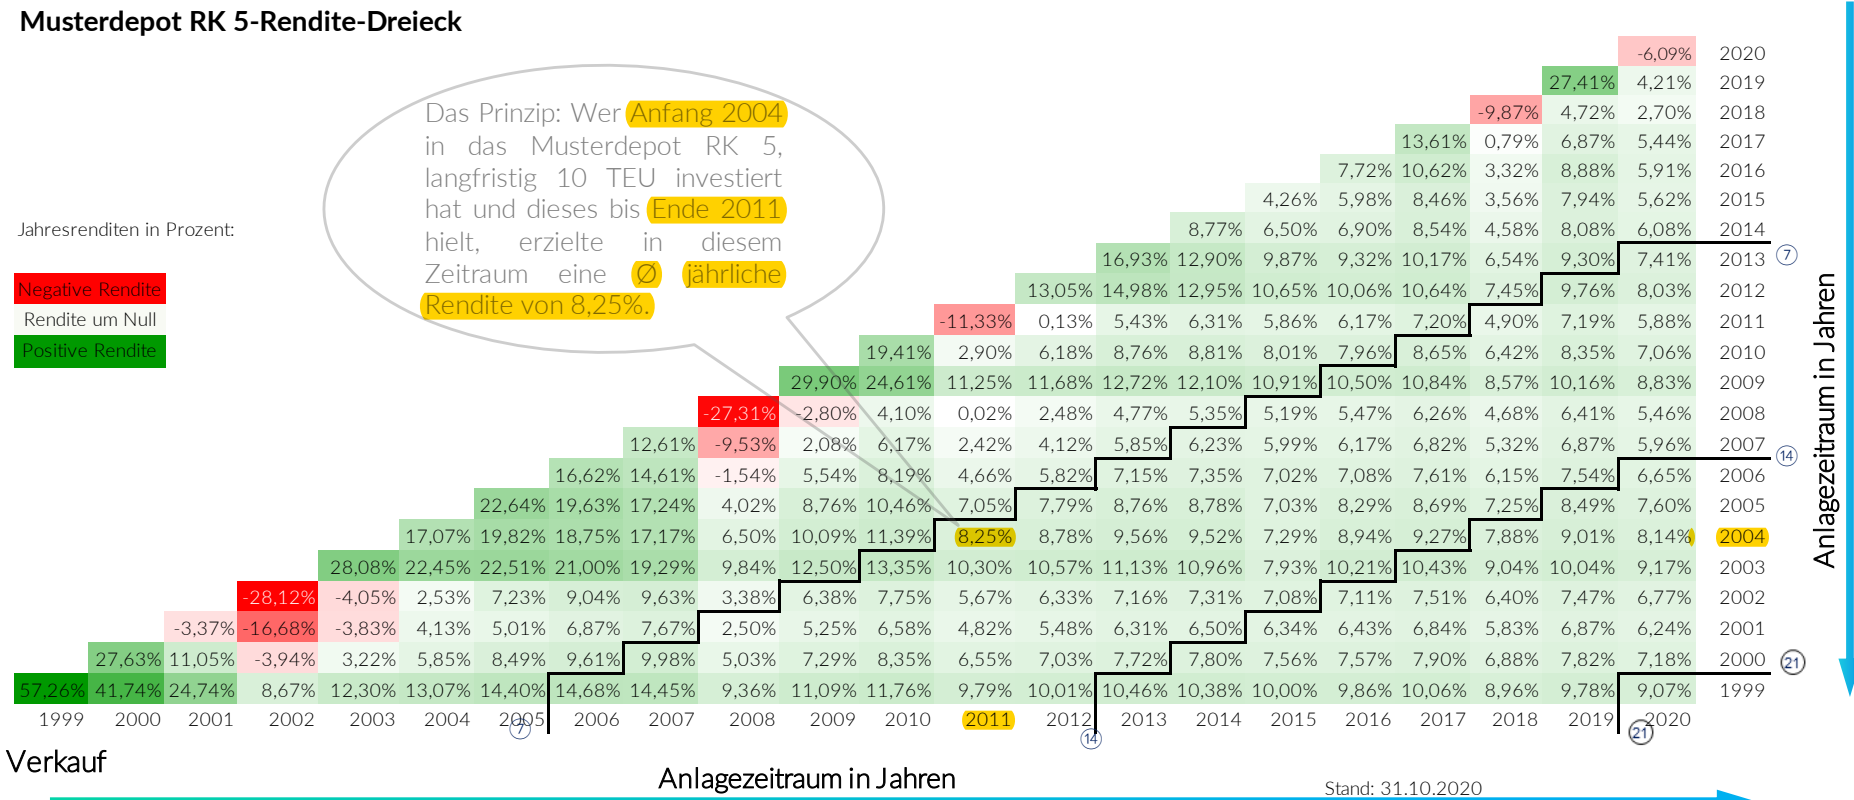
Musterdepot RK 5-Rendite-Dreieck

Das Prinzip: Wer Anfang 2004 in das Musterdepot RK 5, langfristig 10 TEU investiert hat und dieses bis Ende 2011 hielt, erzielte in diesem Zeitraum eine Ø jährliche Rendite von 8,25%.

Jahresrenditen in Prozent:

Negative Rendite
Rendite um Null
Positive Rendite

| 1999 | 2000 | 2001 | 2002 | 2003 | 2004 | 2005 | 2006 | 2007 | 2008 | 2009 | 2010 | 2011 | 2012 | 2013 | 2014 | 2015 | 2016 | 2017 | 2018 | 2019 | 2020 | |
|---|---|---|---|---|---|---|---|---|---|---|---|---|---|---|---|---|---|---|---|---|---|---|
| | | | | | | | | | | | | | | | | | | | | | -6,09% | 2020 |
| | | | | | | | | | | | | | | | | | | | | 27,41% | 4,21% | 2019 |
| | | | | | | | | | | | | | | | | | | | -9,87% | 4,72% | 2,70% | 2018 |
| | | | | | | | | | | | | | | | | | | 13,61% | 0,79% | 6,87% | 5,44% | 2017 |
| | | | | | | | | | | | | | | | | | 7,72% | 10,62% | 3,32% | 8,88% | 5,91% | 2016 |
| | | | | | | | | | | | | | | | | 4,26% | 5,98% | 8,46% | 3,56% | 7,94% | 5,62% | 2015 |
| | | | | | | | | | | | | | | | 8,77% | 6,50% | 6,90% | 8,54% | 4,58% | 8,08% | 6,08% | 2014 |
| | | | | | | | | | | | | | | 16,93% | 12,90% | 9,87% | 9,32% | 10,17% | 6,54% | 9,30% | 7,41% | 2013 |
| | | | | | | | | | | | | | 13,05% | 14,98% | 12,95% | 10,65% | 10,06% | 10,64% | 7,45% | 9,76% | 8,03% | 2012 |
| | | | | | | | | | | | | -11,33% | 0,13% | 5,43% | 6,31% | 5,86% | 6,17% | 7,20% | 4,90% | 7,19% | 5,88% | 2011 |
| | | | | | | | | | | | 19,41% | 2,90% | 6,18% | 8,76% | 8,81% | 8,01% | 7,96% | 8,65% | 6,42% | 8,35% | 7,06% | 2010 |
| | | | | | | | | | | 29,90% | 24,61% | 11,25% | 11,68% | 12,72% | 12,10% | 10,91% | 10,50% | 10,84% | 8,57% | 10,16% | 8,83% | 2009 |
| | | | | | | | | | -27,31% | -2,80% | 4,10% | 0,02% | 2,48% | 4,77% | 5,35% | 5,19% | 5,47% | 6,26% | 4,68% | 6,41% | 5,46% | 2008 |
| | | | | | | | | 12,61% | -9,53% | 2,08% | 6,17% | 2,42% | 4,12% | 5,85% | 6,23% | 5,99% | 6,17% | 6,82% | 5,32% | 6,87% | 5,96% | 2007 |
| | | | | | | | 16,62% | 14,61% | -1,54% | 5,54% | 8,19% | 4,66% | 5,82% | 7,15% | 7,35% | 7,02% | 7,08% | 7,61% | 6,15% | 7,54% | 6,65% | 2006 |
| | | | | | | 22,64% | 19,63% | 17,24% | 4,02% | 8,76% | 10,46% | 7,05% | 7,79% | 8,76% | 8,78% | 7,03% | 8,29% | 8,69% | 7,25% | 8,49% | 7,60% | 2005 |
| | | | | | 17,07% | 19,82% | 18,75% | 17,17% | 6,50% | 10,09% | 11,39% | 8,25% | 8,78% | 9,56% | 9,52% | 7,29% | 8,94% | 9,27% | 7,88% | 9,01% | 8,14% | 2004 |
| | | | | 28,08% | 22,45% | 22,51% | 21,00% | 19,29% | 9,84% | 12,50% | 13,35% | 10,30% | 10,57% | 11,13% | 10,96% | 7,93% | 10,21% | 10,43% | 9,04% | 10,04% | 9,17% | 2003 |
| | | | -28,12% | -4,05% | 2,53% | 7,23% | 9,04% | 9,63% | 3,38% | 6,38% | 7,75% | 5,67% | 6,33% | 7,16% | 7,31% | 7,08% | 7,11% | 7,51% | 6,40% | 7,47% | 6,77% | 2002 |
| | | -3,37% | -16,68% | -3,83% | 4,13% | 5,01% | 6,87% | 7,67% | 2,50% | 5,25% | 6,58% | 4,82% | 5,48% | 6,31% | 6,50% | 6,34% | 6,43% | 6,84% | 5,83% | 6,87% | 6,24% | 2001 |
| | 27,63% | 11,05% | -3,94% | 3,22% | 5,85% | 8,49% | 9,61% | 9,98% | 5,03% | 7,29% | 8,35% | 6,55% | 7,03% | 7,72% | 7,80% | 7,56% | 7,57% | 7,90% | 6,88% | 7,82% | 7,18% | 2000 |
| 57,26% | 41,74% | 24,74% | 8,67% | 12,30% | 13,07% | 14,40% | 14,68% | 14,45% | 9,36% | 11,09% | 11,76% | 9,79% | 10,01% | 10,46% | 10,38% | 10,00% | 9,86% | 10,06% | 8,96% | 9,78% | 9,07% | 1999 |

7
14
21
7
14
21

Anlagezeitraum in Jahren

Verkauf

Anlagezeitraum in Jahren

Stand: 31.10.2020